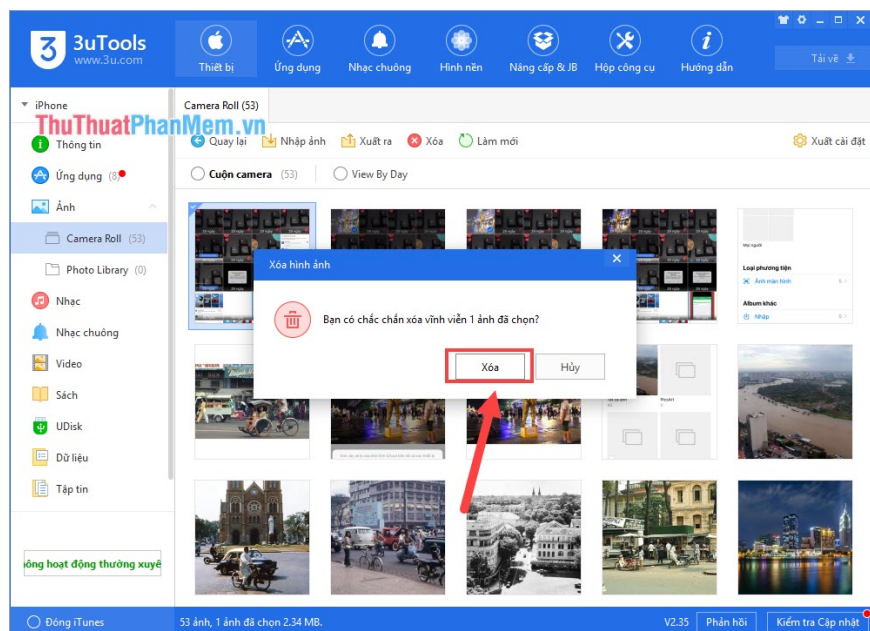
3uTools
www.3u.com

Thiết bị
Ứng dụng
Nhạc chuông
Hình nền
Nâng cấp & JB
Hộp công cụ
Hướng dẫn
Tải về

iPhone
ThuThuatPhanMem.vn
Thông tin
Ứng dụng (8)
Ảnh
Camera Roll (53)
Photo Library (0)
Nhạc
Nhạc chuông
Video
Sách
UDisk
Dữ liệu
Tập tin

ông hoạt động thường xuyê

Camera Roll (53)
Quay lại
Nhập ảnh
Xuất ra
Xóa
Làm mới
Xuất cài đặt
Cuộn camera (53)
View By Day

Xóa hình ảnh
Bạn có chắc chắn xóa vĩnh viễn 1 ảnh đã chọn?
Xóa
Hủy

Loại phương tiện
Ảnh màn hình
Album khác
Nhập

Đóng iTunes
53 ảnh, 1 ảnh đã chọn 2.34 MB.
V2.35
Phản hồi
Kiểm tra Cập nhật